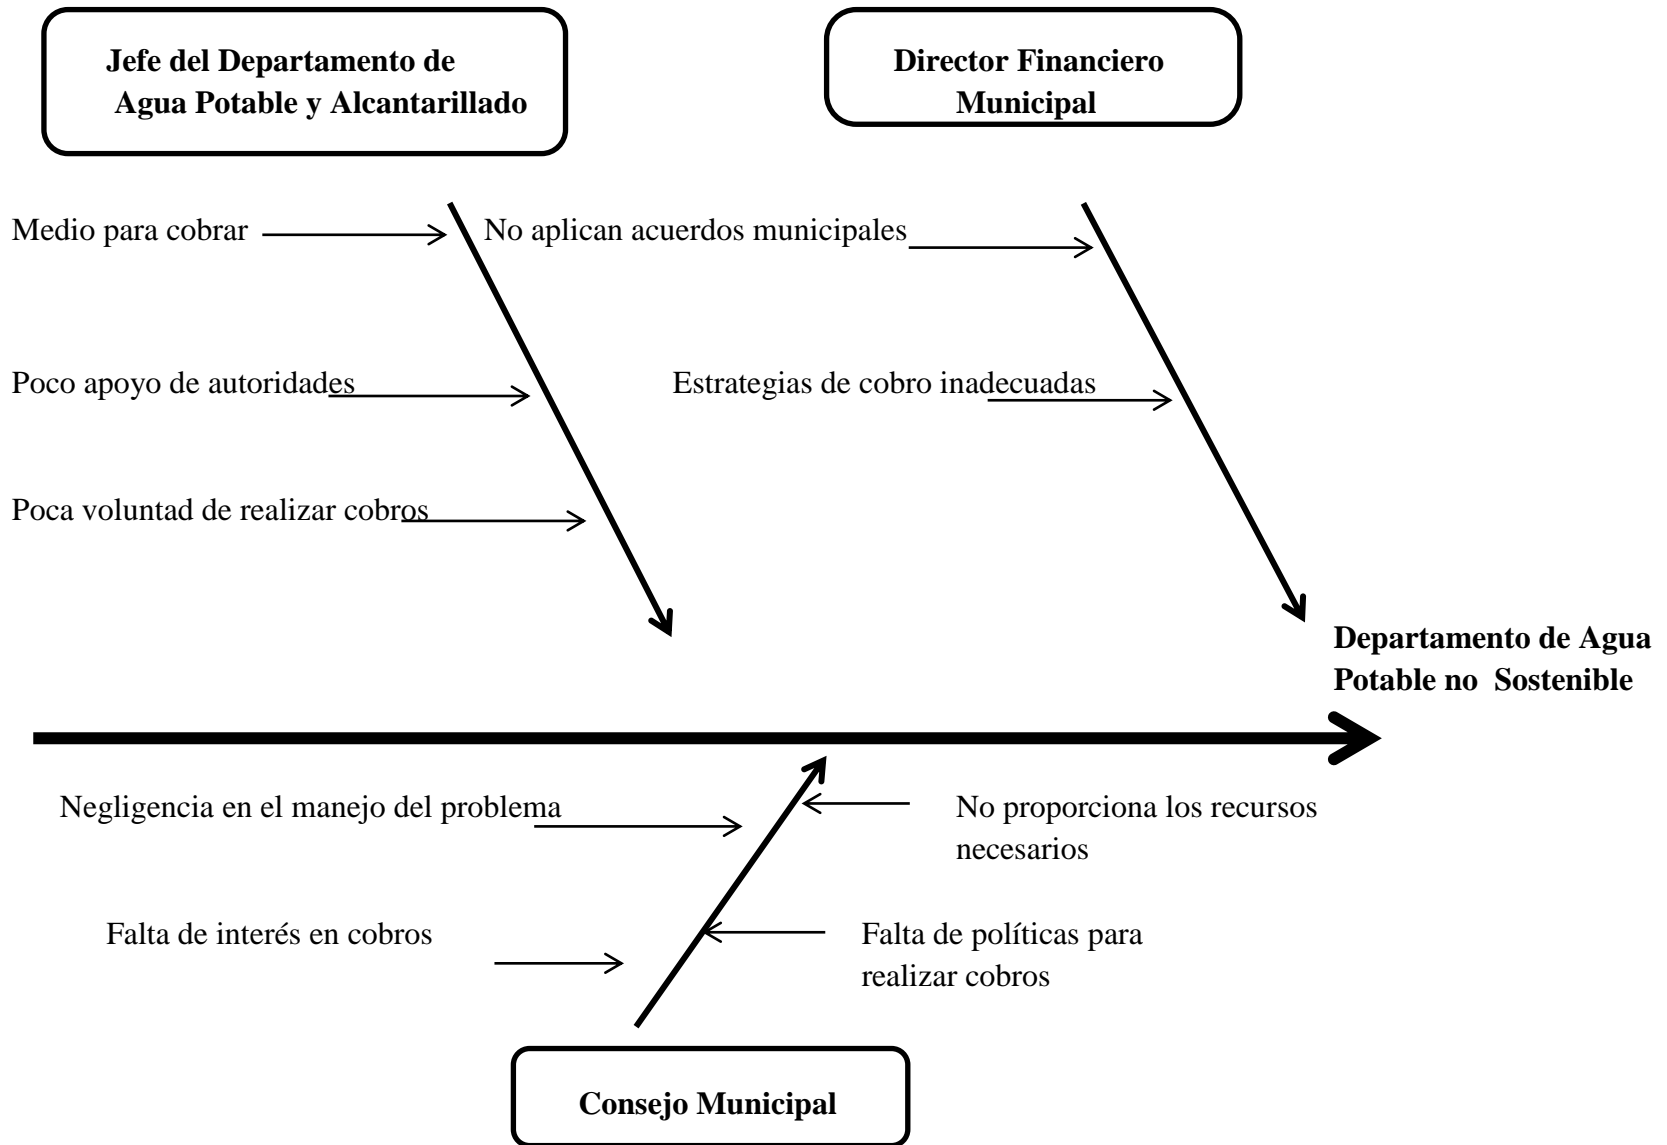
Jefe del Departamento de Agua Potable y Alcantarillado

Director Financiero Municipal

Medio para cobrar

No aplican acuerdos municipales

Poco apoyo de autoridades

Estrategias de cobro inadecuadas

Poca voluntad de realizar cobros

Departamento de Agua Potable no Sostenible

Negligencia en el manejo del problema

No proporciona los recursos necesarios

Falta de interés en cobros

Falta de políticas para realizar cobros

Consejo Municipal